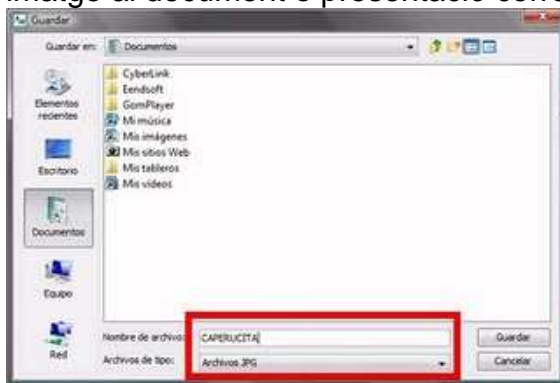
imatge al document o presentació com

Guardar

Guardar en: Documentos

CyberLink
Eendsoft
GomPlayer
Mi música
Mis imágenes
Mis sitios Web
Mis tableros
Mis vídeos

Elementos recientes

Escritorio

Documentos

Equipo

Red

Nombre de archivo: CAPERUCITA

Archivos de tipo: Archivos JPG

Guardar

Cancelar